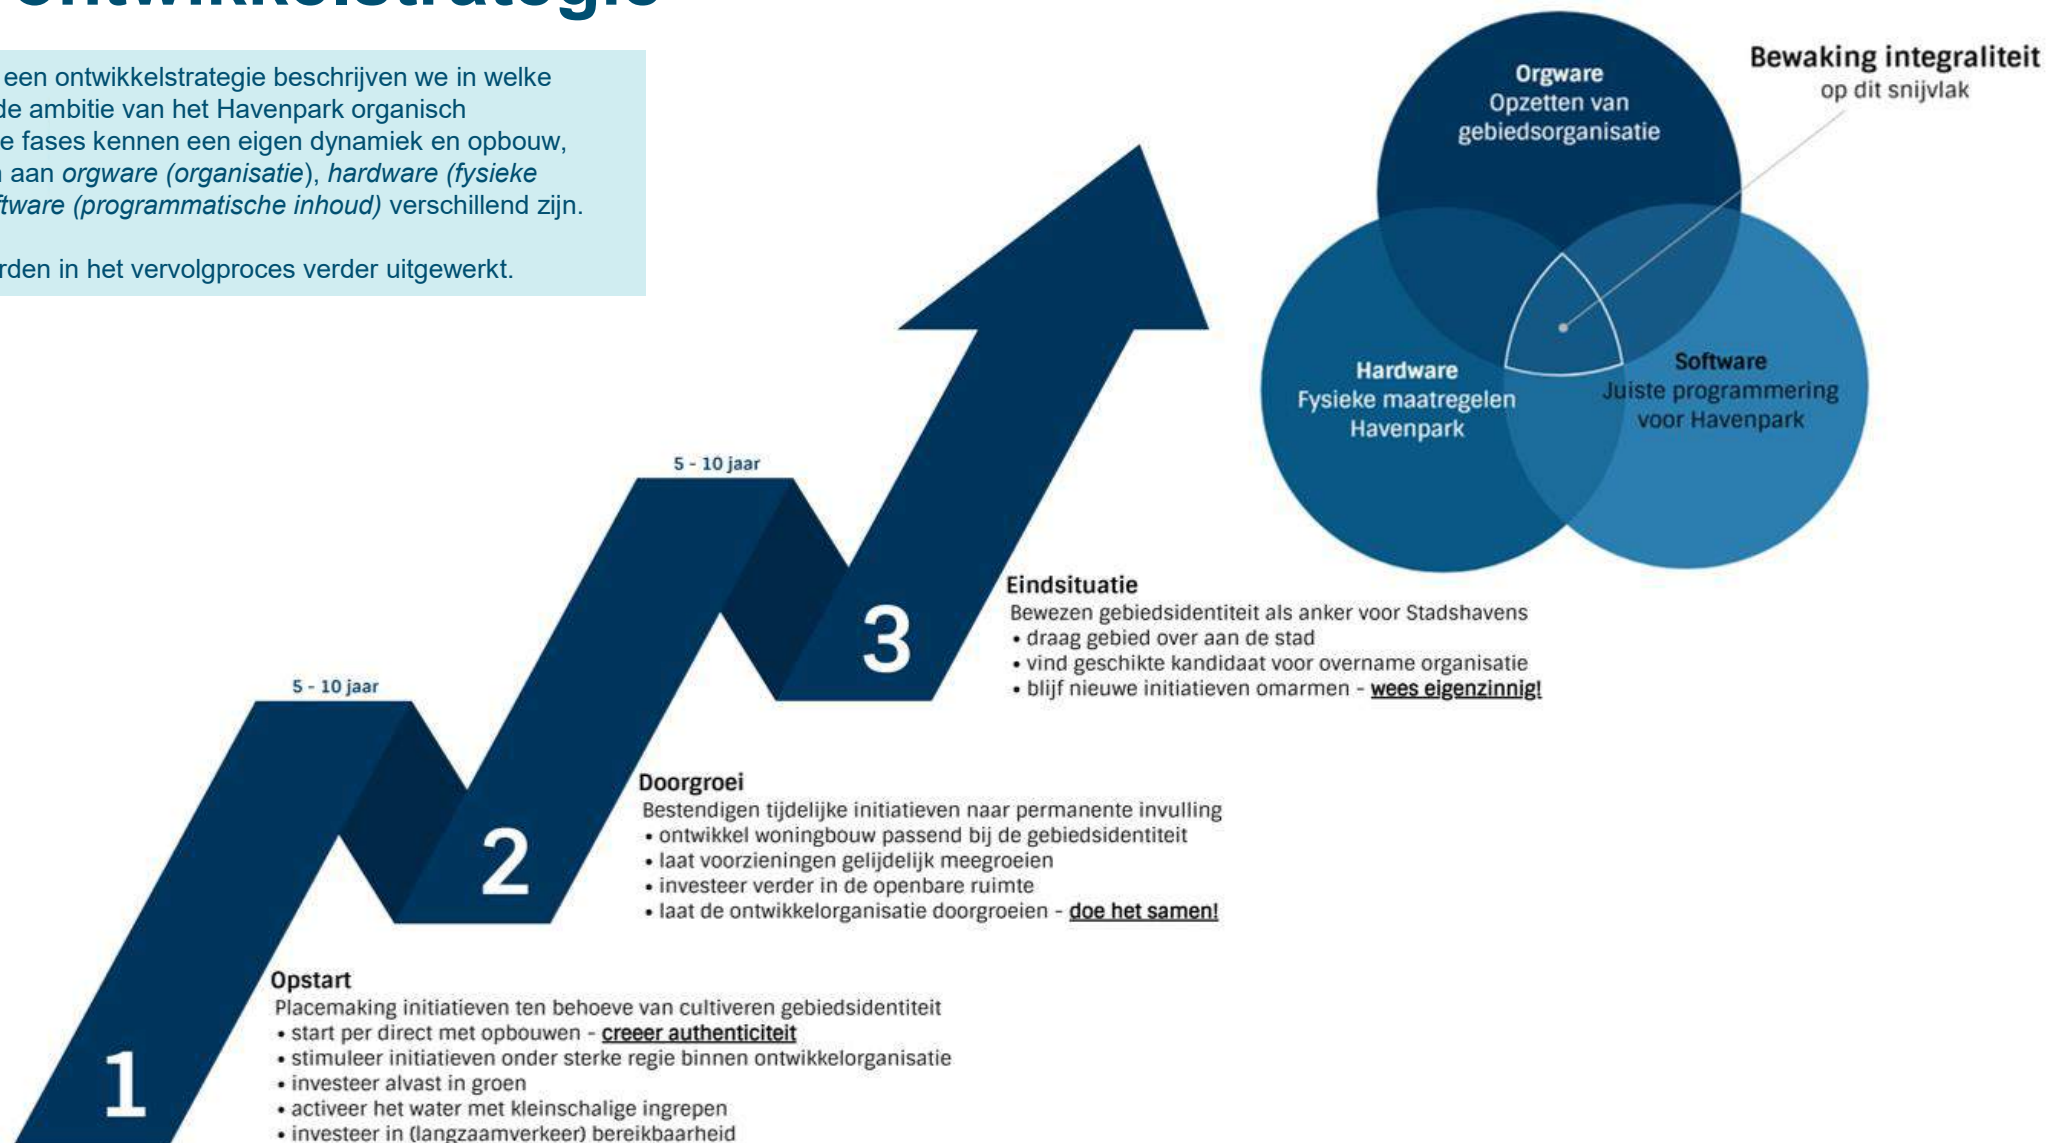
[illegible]ntwikkelstrategie

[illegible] een ontwikkelstrategie beschrijven we in welke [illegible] de ambitie van het Havenpark organisch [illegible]e fases kennen een eigen dynamiek en opbouw, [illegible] aan *orgware (organisatie*), *hardware (fysieke* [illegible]*tware (programmatische inhoud)* verschillend zijn.

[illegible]rden in het vervolgproces verder uitgewerkt.

Orgware
Opzetten van gebiedsorganisatie

Bewaking integraliteit
op dit snijvlak

Hardware
Fysieke maatregelen Havenpark

Software
Juiste programmering voor Havenpark

5 - 10 jaar

5 - 10 jaar

3

Eindsituatie
Bewezen gebiedsidentiteit als anker voor Stadshavens
• draag gebied over aan de stad
• vind geschikte kandidaat voor overname organisatie
• blijf nieuwe initiatieven omarmen - wees eigenzinnig!

2

Doorgroei
Bestendigen tijdelijke initiatieven naar permanente invulling
• ontwikkel woningbouw passend bij de gebiedsidentiteit
• laat voorzieningen gelijdelijk meegroeien
• investeer verder in de openbare ruimte
• laat de ontwikkelorganisatie doorgroeien - doe het samen!

1

Opstart
Placemaking initiatieven ten behoeve van cultiveren gebiedsidentiteit
• start per direct met opbouwen - creeer authenticiteit
• stimuleer initiatieven onder sterke regie binnen ontwikkelorganisatie
• investeer alvast in groen
• activeer het water met kleinschalige ingrepen
• investeer in (langzaamverkeer) bereikbaarheid